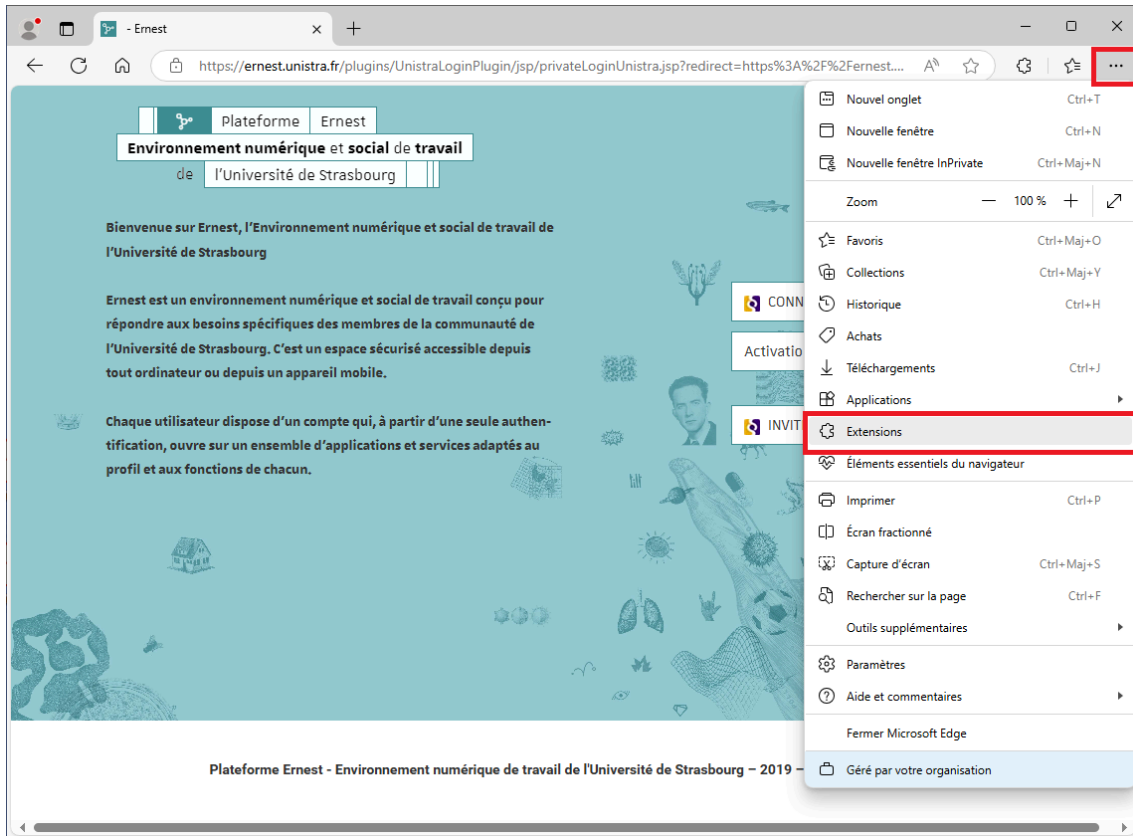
- Ernest

https://ernest.unistra.fr/plugins/UnistraLoginPlugin/jsp/privateLoginUnistra.jsp?redirect=https%3A%2F%2Fernest....

Plateforme Ernest
Environnement numérique et social de travail
de l'Université de Strasbourg

Bienvenue sur Ernest, l'Environnement numérique et social de travail de l'Université de Strasbourg

Ernest est un environnement numérique et social de travail conçu pour répondre aux besoins spécifiques des membres de la communauté de l'Université de Strasbourg. C'est un espace sécurisé accessible depuis tout ordinateur ou depuis un appareil mobile.

Chaque utilisateur dispose d'un compte qui, à partir d'une seule authentification, ouvre sur un ensemble d'applications et services adaptés au profil et aux fonctions de chacun.

CONN
Activatio
INVIT

Plateforme Ernest - Environnement numérique de travail de l'Université de Strasbourg – 2019 –

Nouvel onglet Ctrl+T
Nouvelle fenêtre Ctrl+N
Nouvelle fenêtre InPrivate Ctrl+Maj+N
Zoom — 100 % +
Favoris Ctrl+Maj+O
Collections Ctrl+Maj+Y
Historique Ctrl+H
Achats
Téléchargements Ctrl+J
Applications
Extensions
Éléments essentiels du navigateur
Imprimer Ctrl+P
Écran fractionné
Capture d'écran Ctrl+Maj+S
Rechercher sur la page Ctrl+F
Outils supplémentaires
Paramètres
Aide et commentaires
Fermer Microsoft Edge
Géré par votre organisation